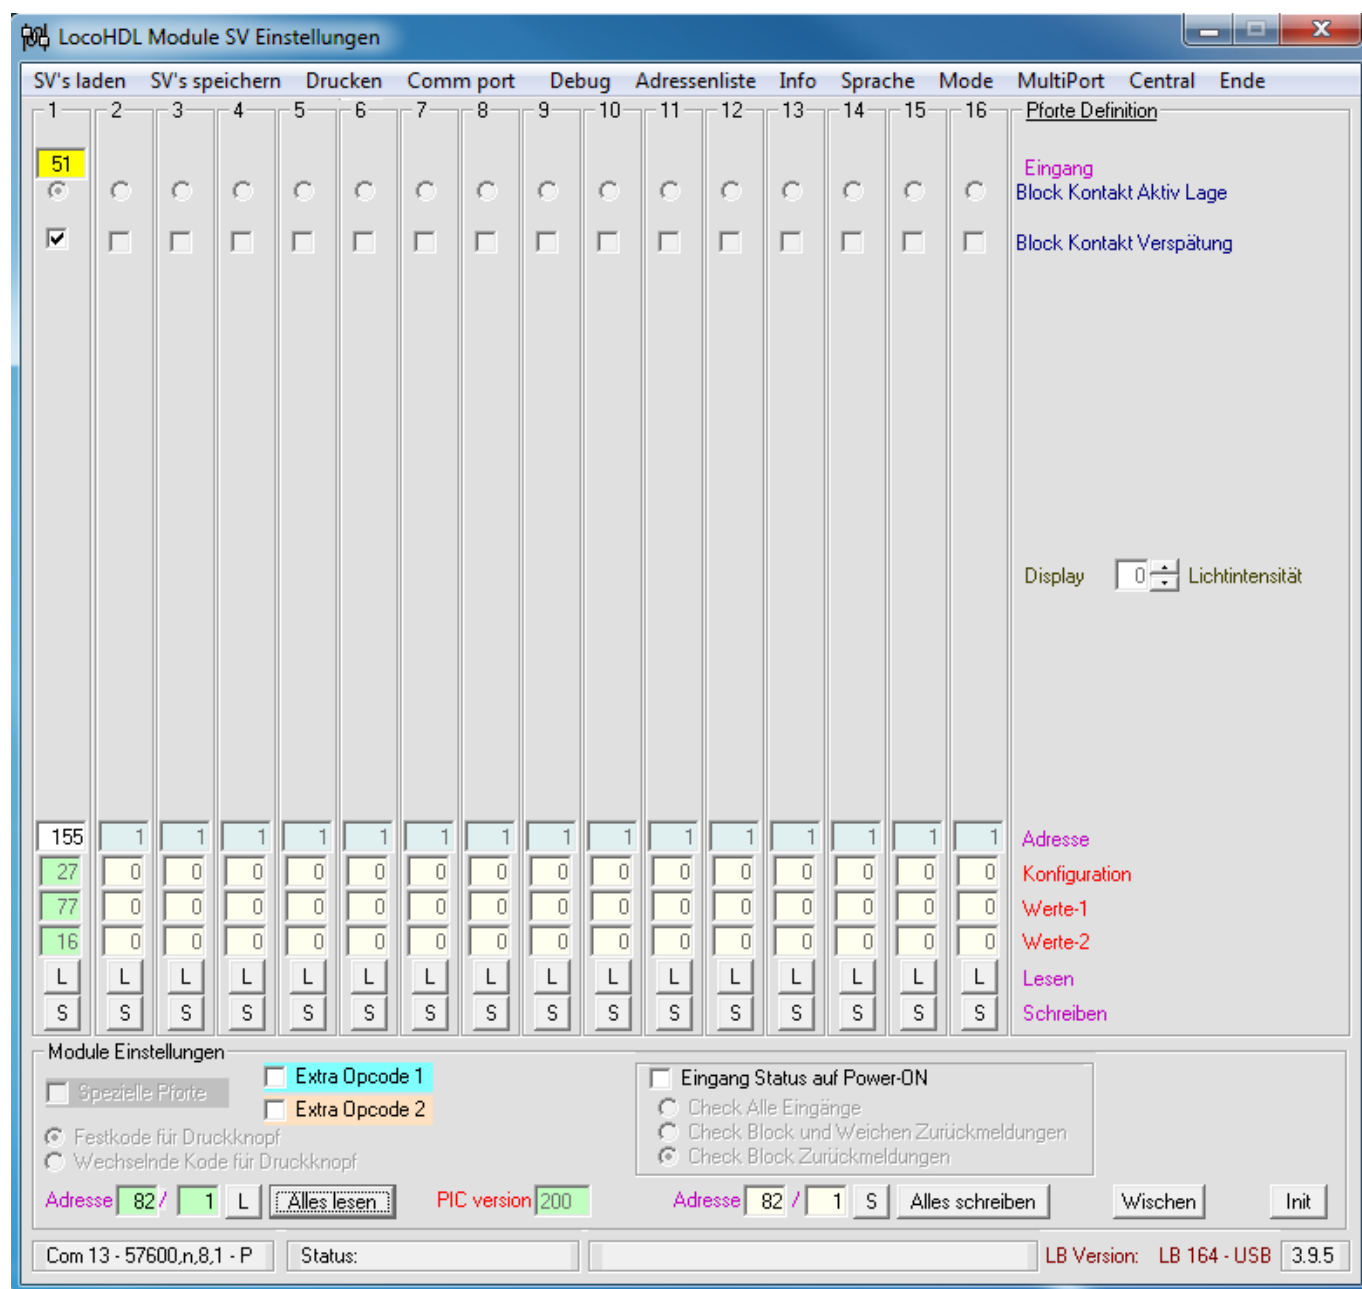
LocoHDL Module SV Einstellungen

SV's laden SV's speichern Drucken Comm port Debug Adressenliste Info Sprache Mode MultiPort Central Ende

1 2 3 4 5 6 7 8 9 10 11 12 13 14 15 16 Pforte Definition

51

Eingang
Block Kontakt Aktiv Lage
Block Kontakt Verspätung

Display 0 Lichtintensität

| 1 | 2 | 3 | 4 | 5 | 6 | 7 | 8 | 9 | 10 | 11 | 12 | 13 | 14 | 15 | 16 | |
|---|---|---|---|---|---|---|---|---|---|---|---|---|---|---|---|---|
| 155 | 1 | 1 | 1 | 1 | 1 | 1 | 1 | 1 | 1 | 1 | 1 | 1 | 1 | 1 | 1 | Adresse |
| 27 | 0 | 0 | 0 | 0 | 0 | 0 | 0 | 0 | 0 | 0 | 0 | 0 | 0 | 0 | 0 | Konfiguration |
| 77 | 0 | 0 | 0 | 0 | 0 | 0 | 0 | 0 | 0 | 0 | 0 | 0 | 0 | 0 | 0 | Werte-1 |
| 16 | 0 | 0 | 0 | 0 | 0 | 0 | 0 | 0 | 0 | 0 | 0 | 0 | 0 | 0 | 0 | Werte-2 |
| L | L | L | L | L | L | L | L | L | L | L | L | L | L | L | L | Lesen |
| S | S | S | S | S | S | S | S | S | S | S | S | S | S | S | S | Schreiben |

Module Einstellungen
Spezielle Pforte
Extra Opcode 1
Extra Opcode 2
Festkode für Druckknopf
Wechselnde Kode für Druckknopf
Eingang Status auf Power-ON
Check Alle Eingänge
Check Block und Weichen Zurückmeldungen
Check Block Zurückmeldungen

Adresse 82 / 1 L Alles lesen PIC version 200 Adresse 82 / 1 S Alles schreiben Wischen Init

Com 13 - 57600,n,8,1 - P Status: LB Version: LB 164 - USB 3.9.5